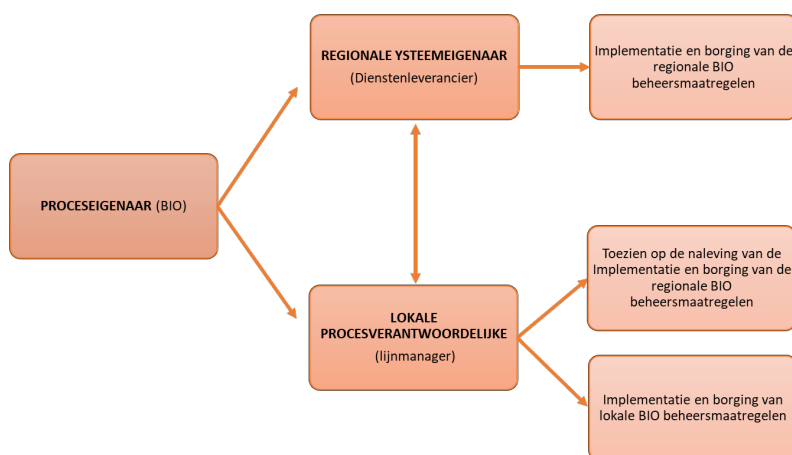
PROCESEIGENAAR (BIO)

REGIONALE YSTEEMEIGENAAR
(Dienstenleverancier)

Implementatie en borging van de regionale BIO beheersmaatregelen

LOKALE PROCESVERANTWOORDELIJKE
(lijnmanager)

Toezien op de naleving van de Implementatie en borging van de regionale BIO beheersmaatregelen

Implementatie en borging van lokale BIO beheersmaatregelen